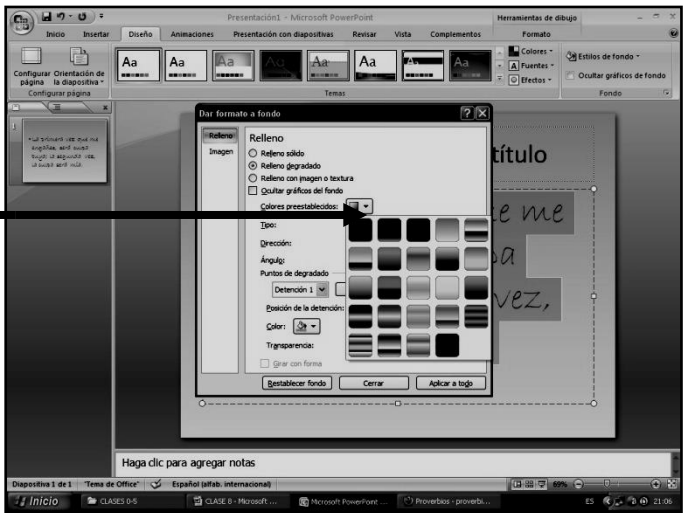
Presentación1 - Microsoft PowerPoint

Herramientas de dibujo

Inicio Insertar Diseño Animaciones Presentación con diapositivas Revisar Vista Complementos Formato

Configurar página Orientación de la diapositiva

Configurar página

Aa Aa Aa Aa Aa Aa Aa Aa

Temas

Colores Fuentes Efectos

Estilos de fondo

Ocultar gráficos de fondo

Fondo

Dar formato a fondo

Relleno

Imagen

Relleno

Relleno sólido

Relleno degradado

Relleno con imagen o textura

Ocultar gráficos del fondo

Colores preestablecidos:

Tipo:

Dirección:

Ángulo:

Puntos de degradado

Detención 1

Posición de la detención:

Color:

Transparencia:

Girar con forma

Restablecer fondo

Cerrar

Aplicar a todo

título

e me

sa

vez,

Haga clic para agregar notas

Diapositiva 1 de 1 "Tema de Office" Español (alfab. internacional)

69%

Inicio CLASES 0-5 CLASE 8 - Microsoft ... Microsoft PowerPoint ... Proverbios - proverbi...

ES 21:06